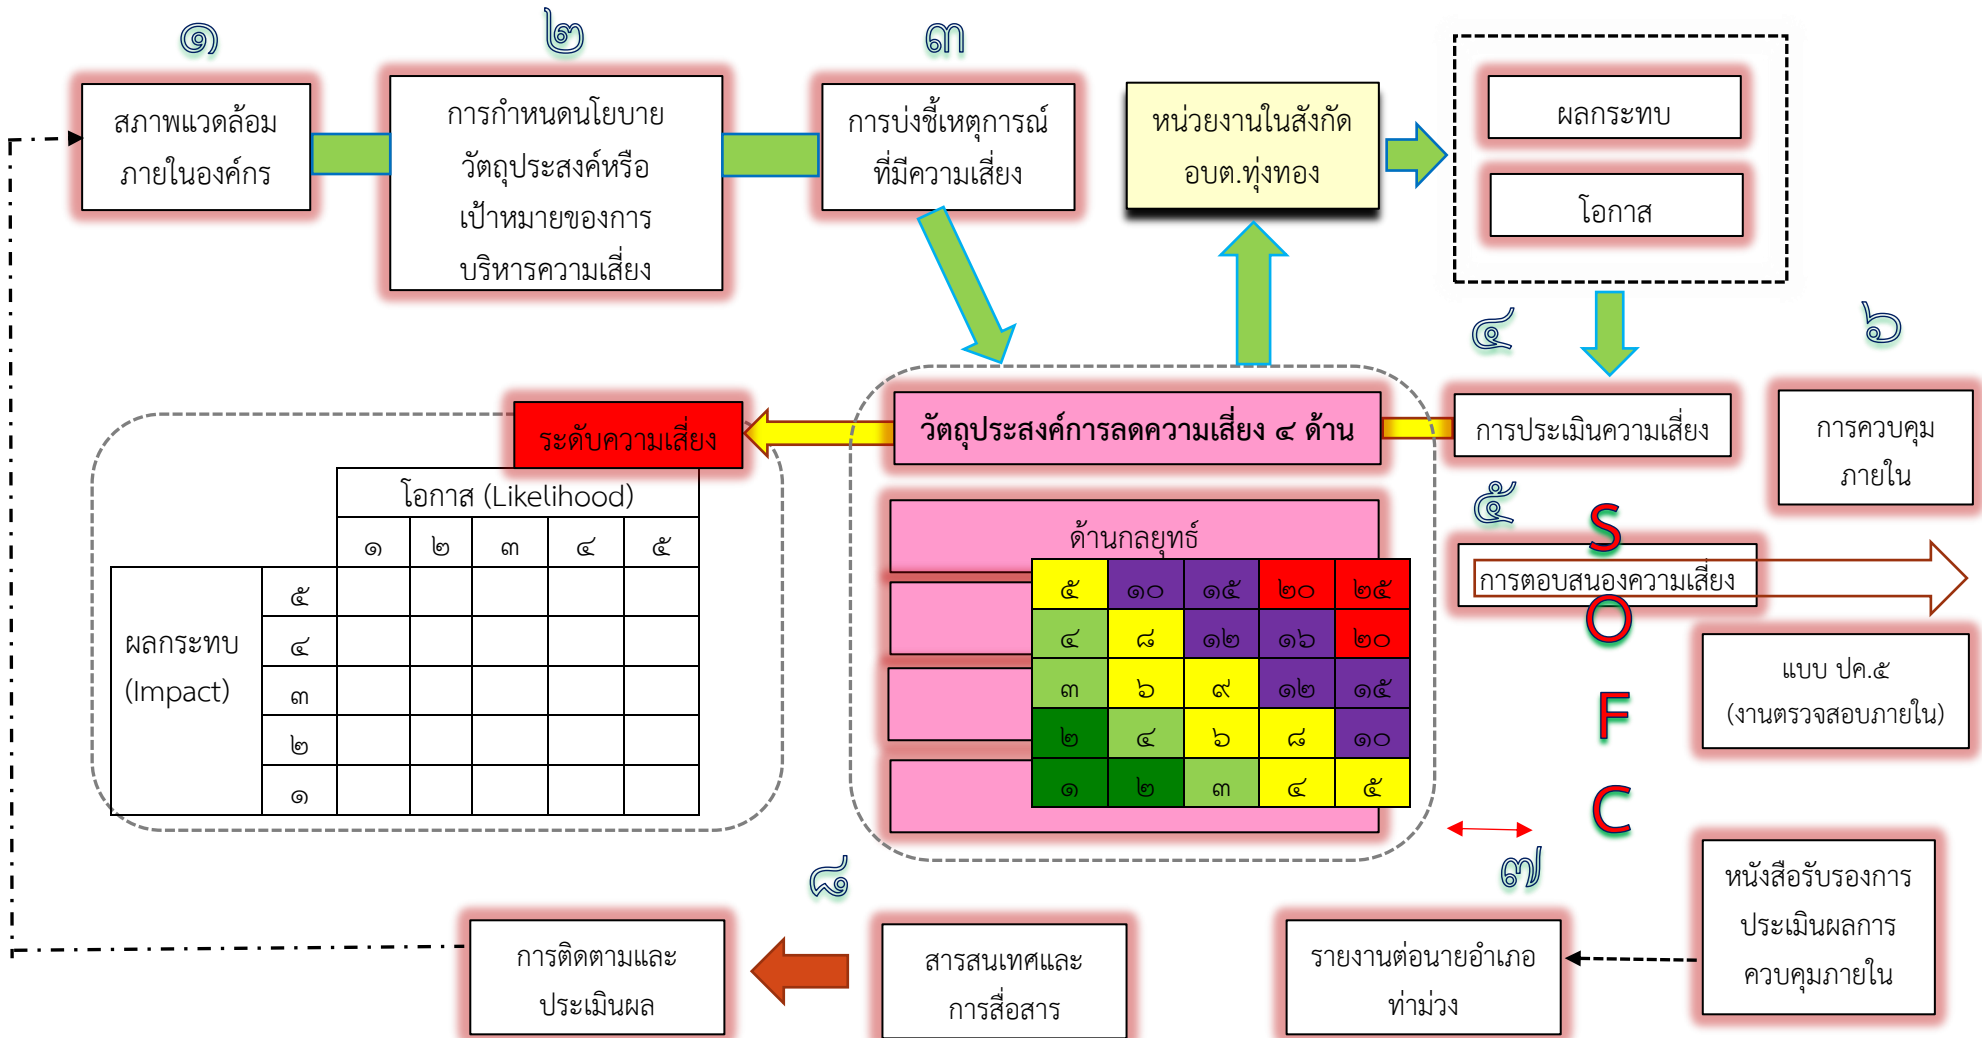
๑

๒

๓

สภาพแวดล้อมภายในองค์กร

การกำหนดนโยบายวัตถุประสงค์หรือเป้าหมายของการบริหารความเสี่ยง

การบ่งชี้เหตุการณ์ที่มีความเสี่ยง

หน่วยงานในสังกัด อบต.ทุ่งทอง

ผลกระทบ

โอกาส

๔

๖

วัตถุประสงค์การลดความเสี่ยง ๔ ด้าน

ระดับความเสี่ยง

การประเมินความเสี่ยง

การควบคุมภายใน

| | | โอกาส (Likelihood) | | | | |
|---|---|---|---|---|---|---|
| | | ๑ | ๒ | ๓ | ๔ | ๕ |
| ผลกระทบ (Impact) | ๕ | | | | | |
| | ๔ | | | | | |
| | ๓ | | | | | |
| | ๒ | | | | | |
| | ๑ | | | | | |

ด้านกลยุทธ์

| ๕ | ๑๐ | ๑๕ | ๒๐ | ๒๕ |
|---|---|---|---|---|
| ๔ | ๘ | ๑๒ | ๑๖ | ๒๐ |
| ๓ | ๖ | ๙ | ๑๒ | ๑๕ |
| ๒ | ๔ | ๖ | ๘ | ๑๐ |
| ๑ | ๒ | ๓ | ๔ | ๕ |

๕

S

การตอบสนองความเสี่ยง

O

F

C

แบบ ปค.๕ (งานตรวจสอบภายใน)

๘

๗

หนังสือรับรองการประเมินผลการควบคุมภายใน

การติดตามและประเมินผล

สารสนเทศและการสื่อสาร

รายงานต่อนายอำเภอท่าม่วง